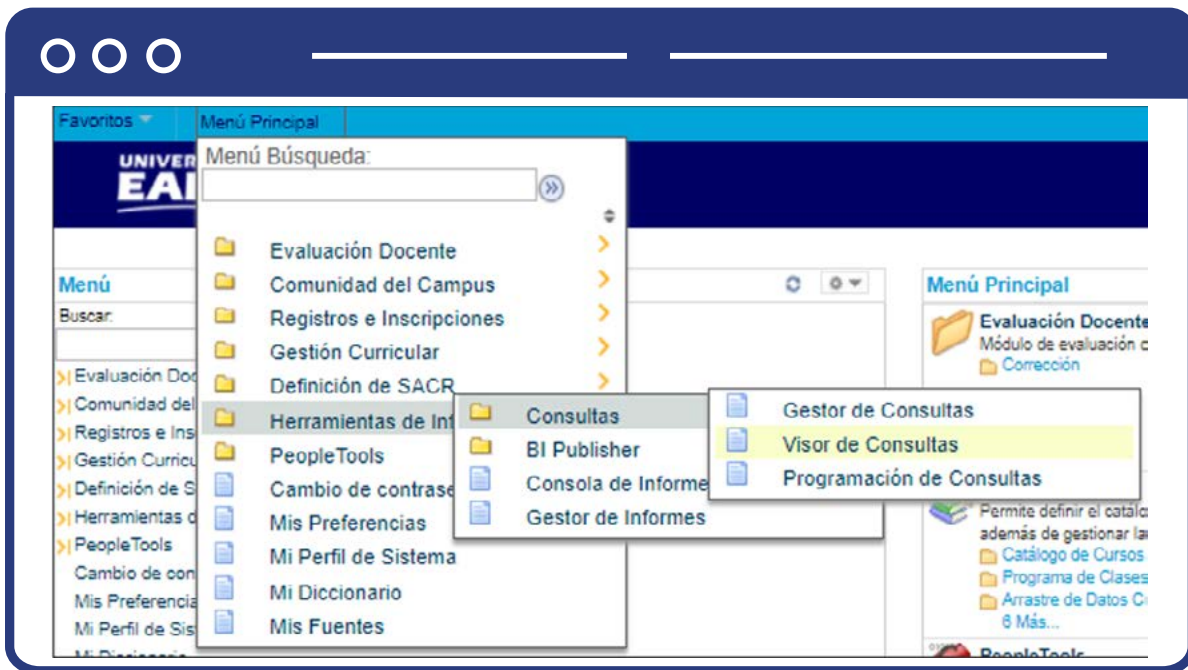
Favoritos Menú Principal

UNIVER
EAI

Menú Búsqueda:

Evaluación Docente
Comunidad del Campus
Registros e Inscripciones
Gestión Curricular
Definición de SACR
Herramientas de Inf
PeopleTools
Cambio de contrase
Mis Preferencias
Mi Perfil de Sistema
Mi Diccionario
Mis Fuentes

Consultas
BI Publisher
Consola de Informe
Gestor de Informes

Gestor de Consultas
Visor de Consultas
Programación de Consultas

Menú
Buscar:
Evaluación Doc
Comunidad del
Registros e Ins
Gestión Curricu
Definición de S
Herramientas d
PeopleTools
Cambio de con
Mis Preferencia
Mi Perfil de Sis
Mi Diccionario

Menú Principal
Evaluación Docente
Módulo de evaluación c
Corrección
Permite definir el catálo
además de gestionar la
Catálogo de Cursos
Programa de Clases
Arrastre de Datos C
6 Más...
PeopleTools